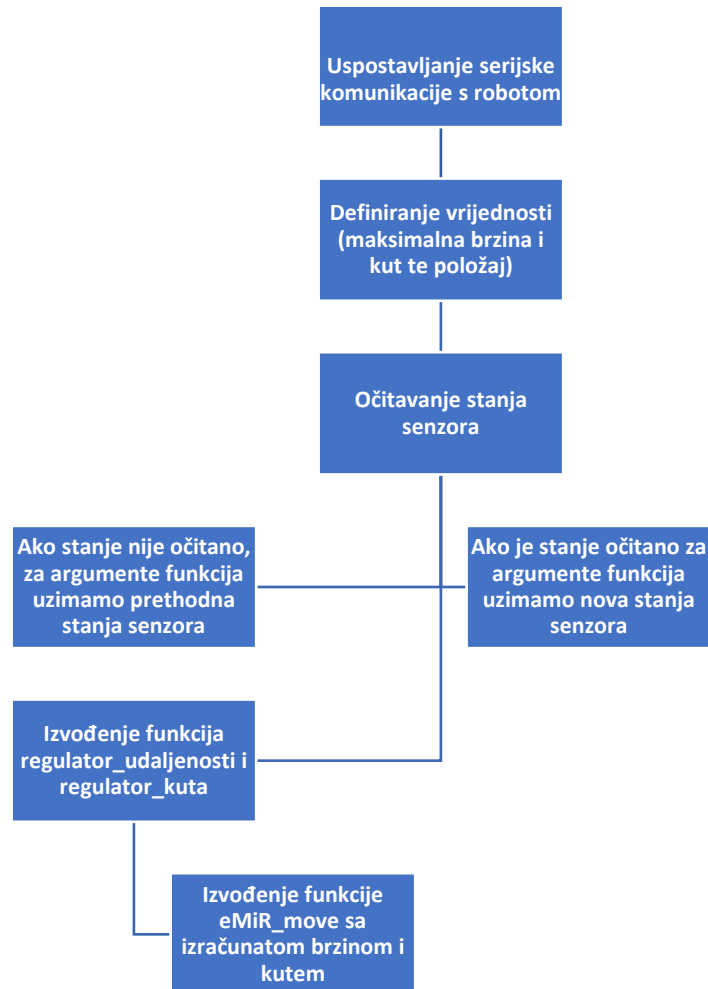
Uspostavljanje serijske komunikacije s robotom

Definiranje vrijednosti (maksimalna brzina i kut te položaj)

Očitavanje stanja senzora

Ako stanje nije očitano, za argumente funkcija uzimamo prethodna stanja senzora

Ako je stanje očitano za argumente funkcija uzimamo nova stanja senzora

Izvođenje funkcija regulator_udaljenosti i regulator_kuta

Izvođenje funkcije eMiR_move sa izračunatom brzinom i kutem